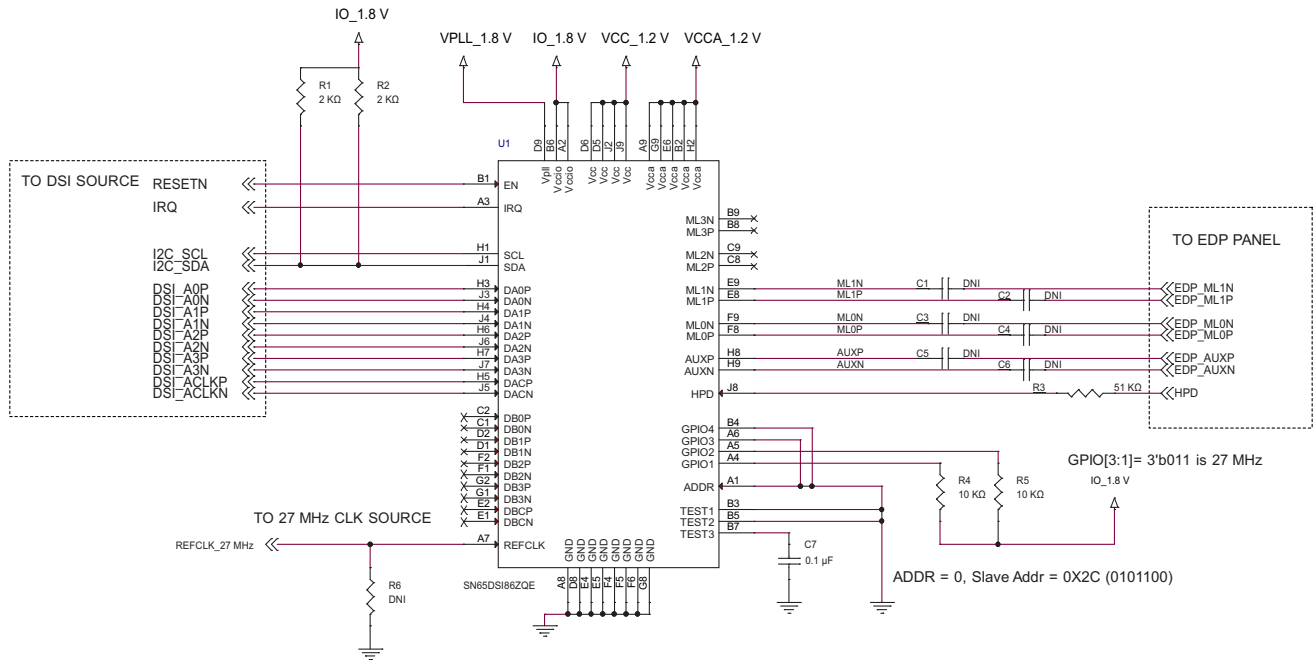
IO_1.8 V

VPLL_1.8 V IO_1.8 V VCC_1.2 V VCCA_1.2 V

R1
2 KΩ

R2
2 KΩ

U1

D9 B6 A2 D6 D5 J2 J9 A9 G9 E6 B2 H2

Vpll Vccio Vccio Vcc Vcc Vcc Vcc Vcca Vcca Vcca Vcca Vcca

TO DSI SOURCE

RESETN
IRQ

I2C_SCL
I2C_SDA

DSI_A0P
DSI_A0N
DSI_A1P
DSI_A1N
DSI_A2P
DSI_A2N
DSI_A3P
DSI_A3N
DSI_ACLKP
DSI_ACLKN

B1 EN
A3 IRQ
H1 SCL
J1 SDA
H3 DA0P
J3 DA0N
H4 DA1P
J4 DA1N
H6 DA2P
J6 DA2N
H7 DA3P
J7 DA3N
H5 DACP
J5 DACN

C2 DB0P
C1 DB0N
D2 DB1P
D1 DB1N
F2 DB2P
F1 DB2N
G2 DB3P
G1 DB3N
E2 DBCP
E1 DBCN

ML3N B9
ML3P B8
ML2N C9
ML2P C8
ML1N E9
ML1P E8
ML0N F9
ML0P F8
AUXP H8
AUXN H9
HPD J8

ML1N C1 DNI
ML1P C2 DNI
ML0N C3 DNI
ML0P C4 DNI
AUXP C5 DNI
AUXN C6 DNI
R3 51 KΩ

TO EDP PANEL

EDP_ML1N
EDP_ML1P
EDP_ML0N
EDP_ML0P
EDP_AUXP
EDP_AUXN
HPD

GPIO4 B4
GPIO3 A6
GPIO2 A5
GPIO1 A4
ADDR A1
TEST1 B3
TEST2 B5
TEST3 B7

R4
10 KΩ

R5
10 KΩ

GPIO[3:1]= 3'b011 is 27 MHz
IO_1.8 V

C7
0.1 µF

TO 27 MHz CLK SOURCE

REFCLK_27 MHz

A7 REFCLK

R6
DNI

SN65DSI86ZQE

GND GND GND GND GND GND GND GND
A8 D8 E4 E5 F4 F5 F6 G8

ADDR = 0, Slave Addr = 0X2C (0101100)